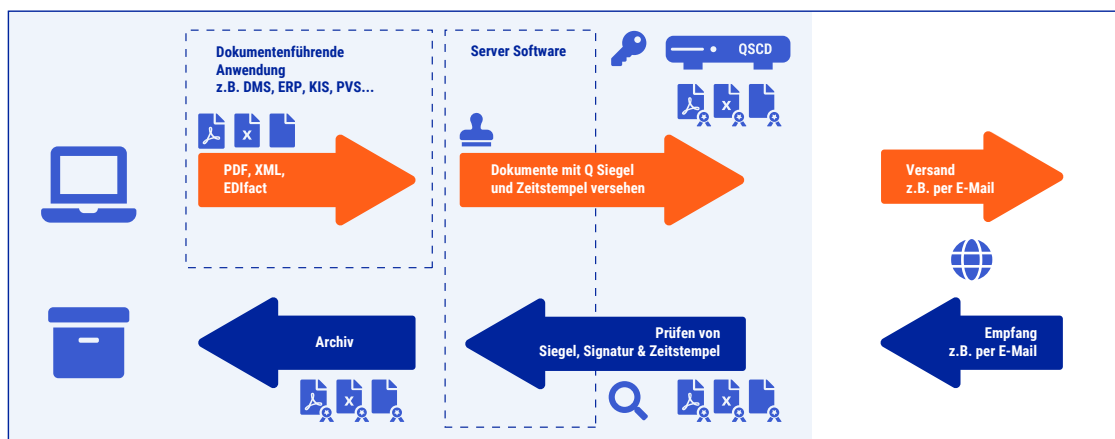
Dokumentenführende Anwendung z.B. DMS, ERP, KIS, PVS...

Server Software

QSCD

PDF, XML, EDIfact

Dokumente mit Q Siegel und Zeitstempel versehen

Versand z.B. per E-Mail

Archiv

Prüfen von Siegel, Signatur & Zeitstempel

Empfang z.B. per E-Mail